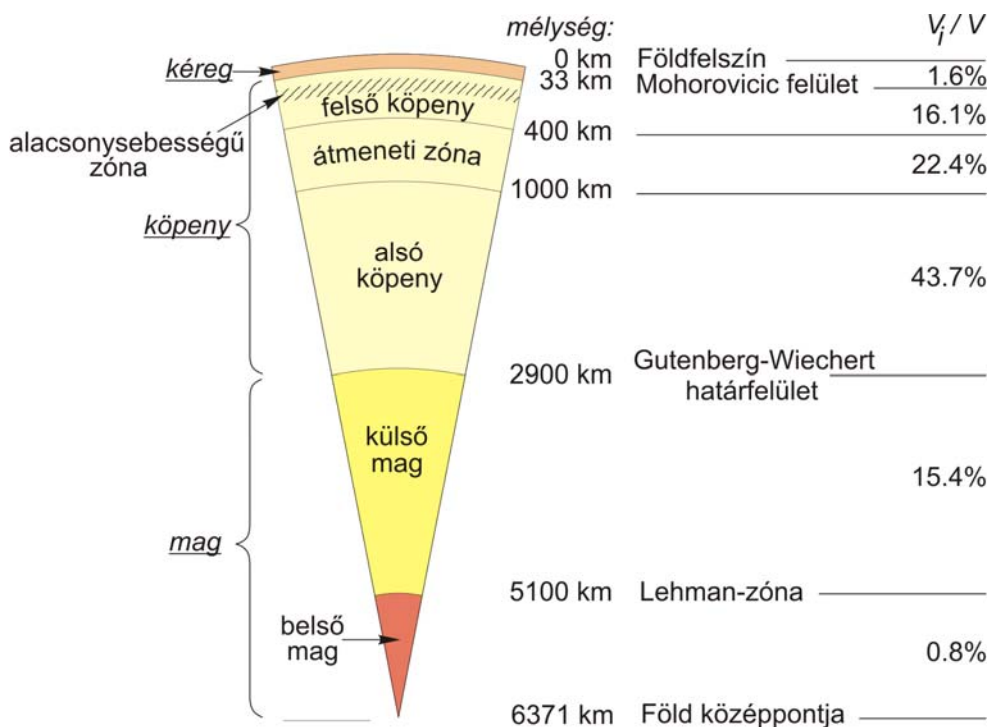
mélység:

$V_i / V$

kéreg

0 km Földfelszín

33 km Mohorovicic felület

1.6%

felső köpeny

alacsonysebességű zóna

16.1%

400 km

átmeneti zóna

22.4%

1000 km

köpeny

alsó köpeny

43.7%

2900 km Gutenberg-Wiechert határfelület

külső mag

15.4%

mag

5100 km Lehman-zóna

belső mag

0.8%

6371 km Föld középpontja